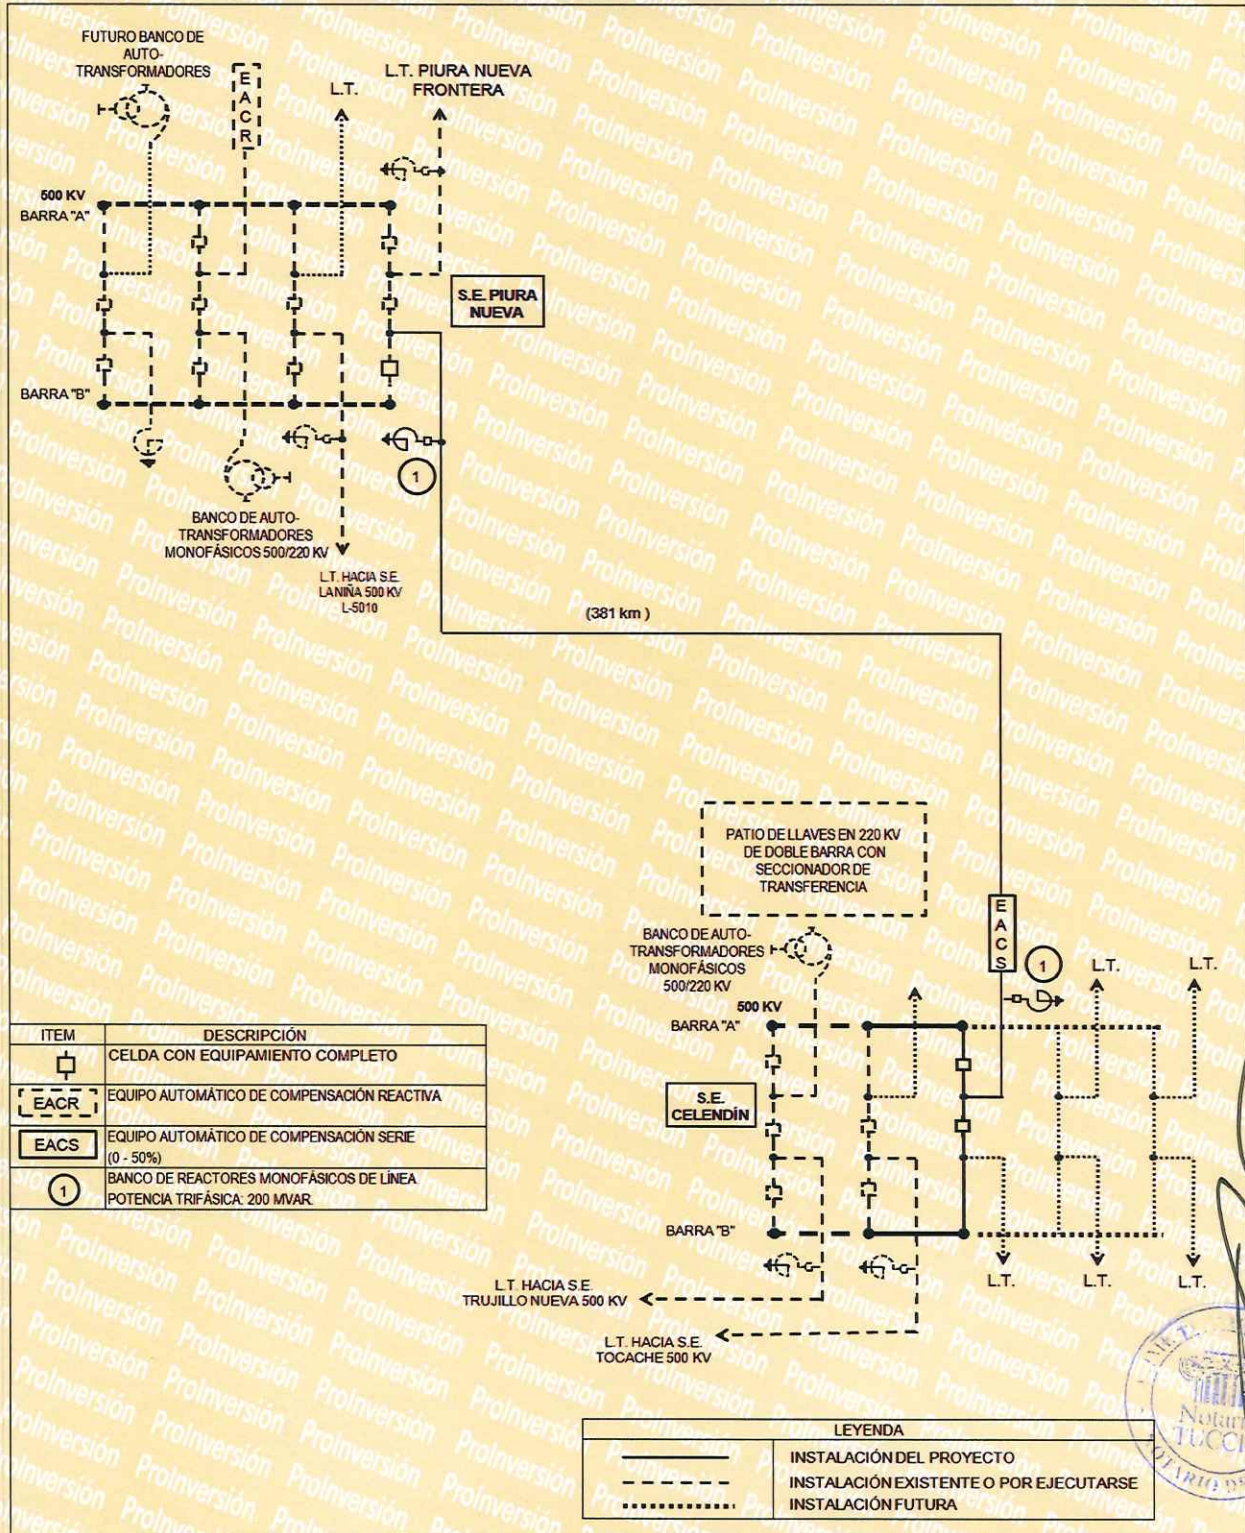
FUTURO BANCO DE AUTO-TRANSFORMADORES

EACR

L.T.

L.T. PIURA NUEVA FRONTERA

500 KV
BARRA "A"

S.E. PIURA NUEVA

BARRA "B"

1

BANCO DE AUTO-TRANSFORMADORES MONOFÁSICOS 500/220 KV

L.T. HACIA S.E. LA NIÑA 500 KV L-5010

(381 km)

PATIO DE LLAVES EN 220 KV DE DOBLE BARRA CON SECCIONADOR DE TRANSFERENCIA

BANCO DE AUTO-TRANSFORMADORES MONOFÁSICOS 500/220 KV

EACS

1

L.T.

L.T.

500 KV
BARRA "A"

S.E. CELENDÍN

BARRA "B"

L.T.

L.T.

L.T.

L.T. HACIA S.E. TRUJILLO NUEVA 500 KV

L.T. HACIA S.E. TOCACHE 500 KV

| ITEM | DESCRIPCIÓN |
|---|---|
| | CELDA CON EQUIPAMIENTO COMPLETO |
| EACR | EQUIPO AUTOMÁTICO DE COMPENSACIÓN REACTIVA |
| EACS | EQUIPO AUTOMÁTICO DE COMPENSACIÓN SERIE (0 - 50%) |
| 1 | BANCO DE REACTORES MONOFÁSICOS DE LÍNEA POTENCIA TRIFÁSICA: 200 MVAR. |

| LEYENDA | |
|---|---|
| | INSTALACIÓN DEL PROYECTO |
| | INSTALACIÓN EXISTENTE O POR EJECUTARSE |
| | INSTALACIÓN FUTURA |

Notario TUCCI